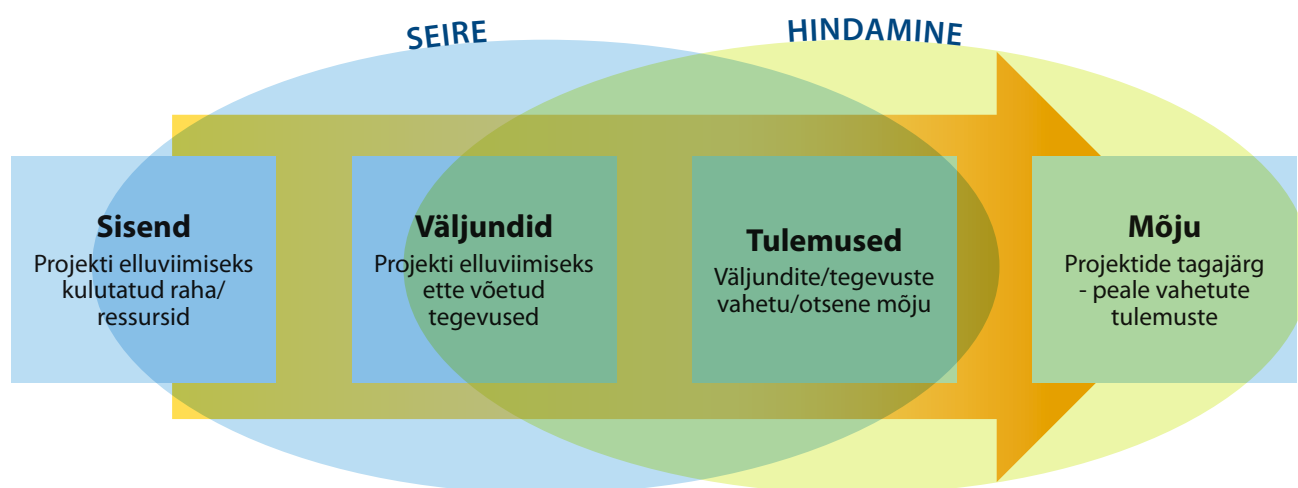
SEIRE

HINDAMINE

Sisend
Projekti elluviimiseks kulutatud raha/ ressursid

Väljundid
Projekti elluviimiseks ette võetud tegevused

Tulemused
Väljundite/tegevuste vahetu/otsene mõju

Mõju
Projektide tagajärg - peale vahetute tulemuste